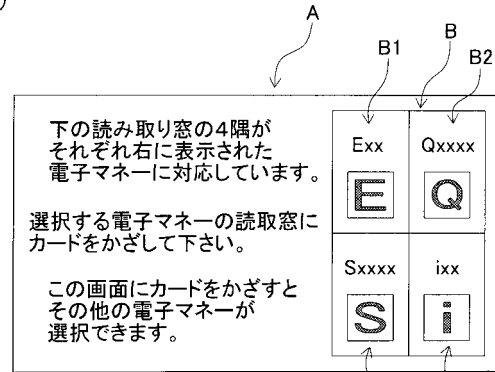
A

B1　B　B2

下の読み取り窓の4隅がそれぞれ右に表示された電子マネーに対応しています。

選択する電子マネーの読取窓にカードをかざして下さい。

この画面にカードをかざすとその他の電子マネーが選択できます。

| Exx<br>E | Qxxxx<br>Q |
|---|---|
| Sxxxx<br>S | ixx<br>i |